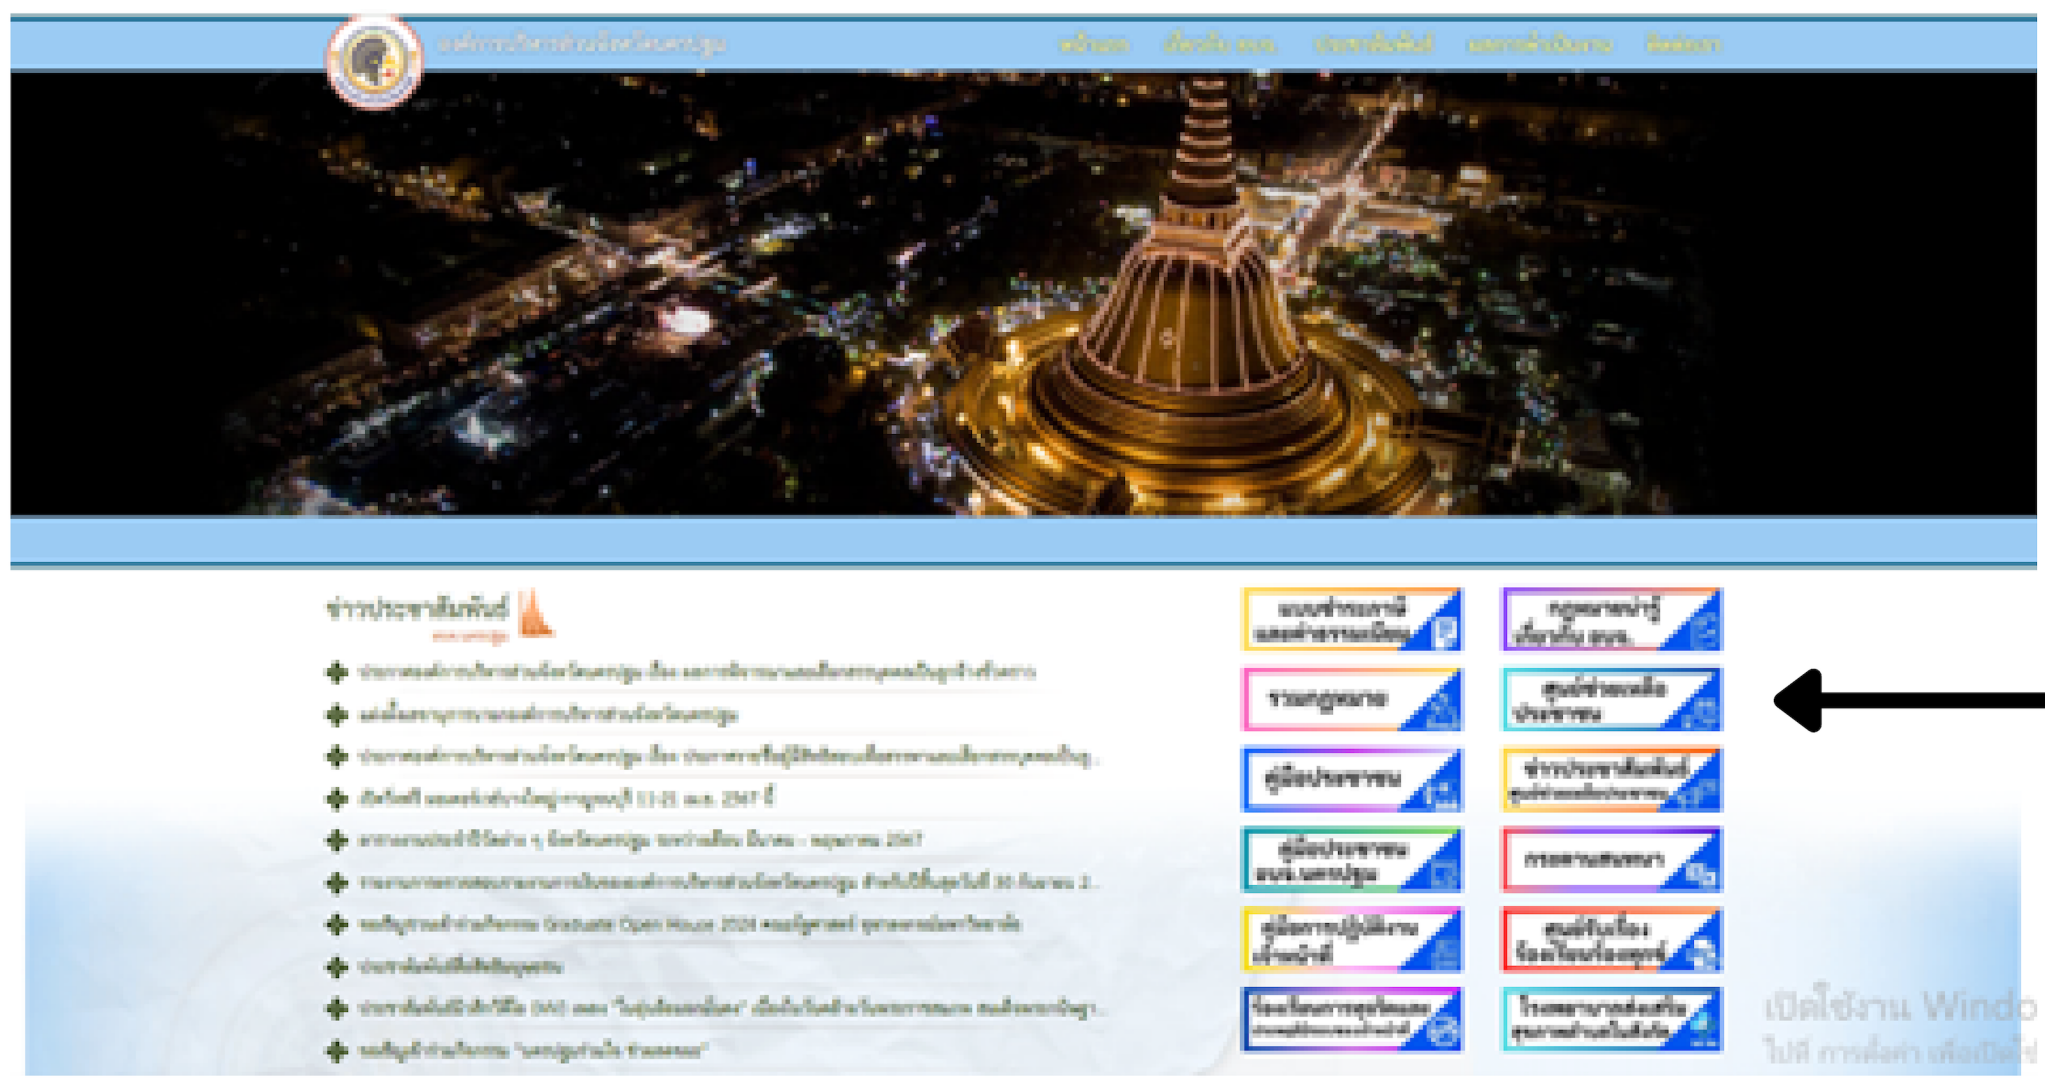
องค์การบริหารส่วนจังหวัดนครปฐม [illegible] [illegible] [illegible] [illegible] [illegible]

ข่าวประชาสัมพันธ์

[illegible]

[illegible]

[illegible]

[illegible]

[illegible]

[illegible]

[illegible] Graduate Open House 2024 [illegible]

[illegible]

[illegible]

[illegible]

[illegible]

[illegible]

รวมกฎหมาย

ศูนย์ช่วยเหลือประชาชน

คู่มือประชาชน

ข่าวประชาสัมพันธ์

คู่มือประชาชน อบจ.นครปฐม

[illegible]

คู่มือการปฏิบัติงาน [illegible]

ศูนย์รับเรื่องร้องเรียนร้องทุกข์

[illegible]

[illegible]

เปิดใช้งาน Windo
ไปที่ การตั้งค่า เพื่อเปิดใ